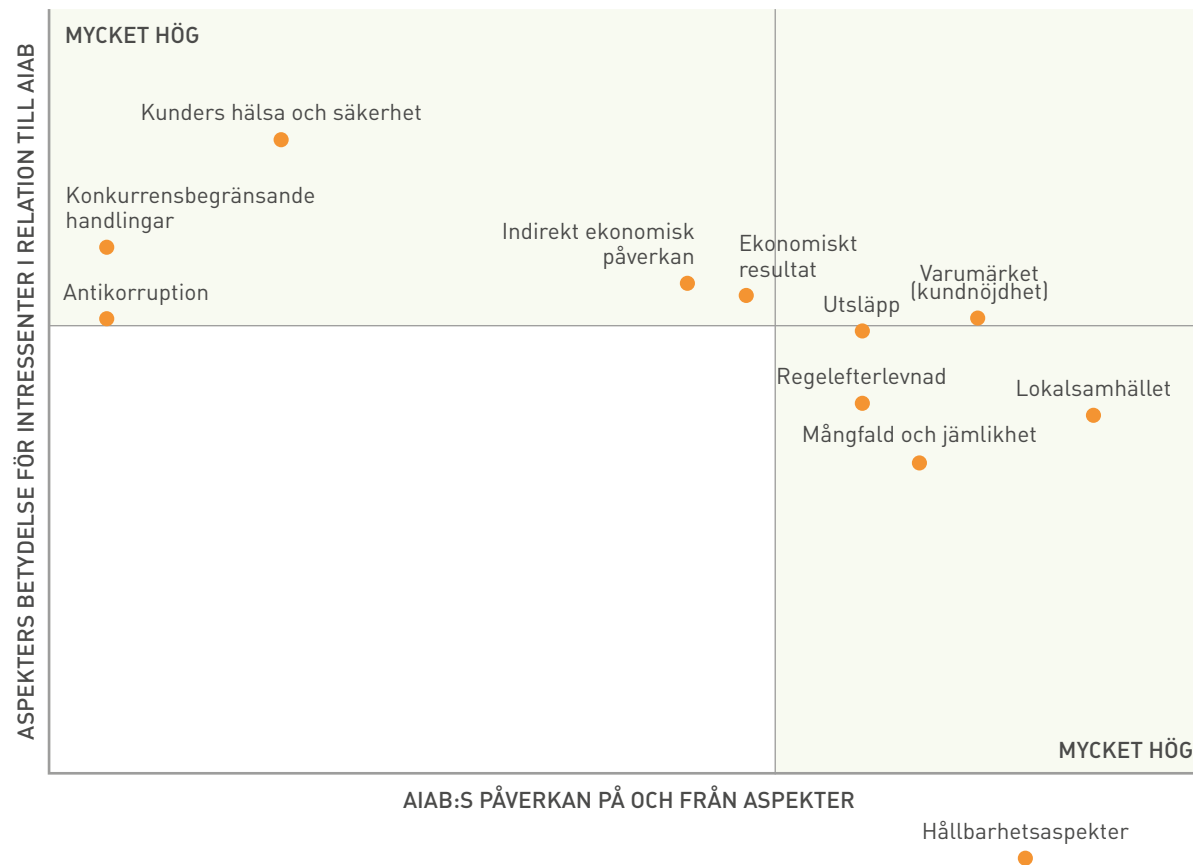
ASPEKTERS BETYDELSE FÖR INTRESSENTER I RELATION TILL AIAB

MYCKET HÖG

Kunders hälsa och säkerhet

Konkurrensbegränsande handlingar

Indirekt ekonomisk påverkan

Ekonomiskt resultat

Antikorruption

Varumärket (kundnöjdhet)

Utsläpp

Regelefterlevnad

Lokalsamhället

Mångfald och jämlikhet

MYCKET HÖG

AIAB:S PÅVERKAN PÅ OCH FRÅN ASPEKTER

Hållbarhetsaspekter